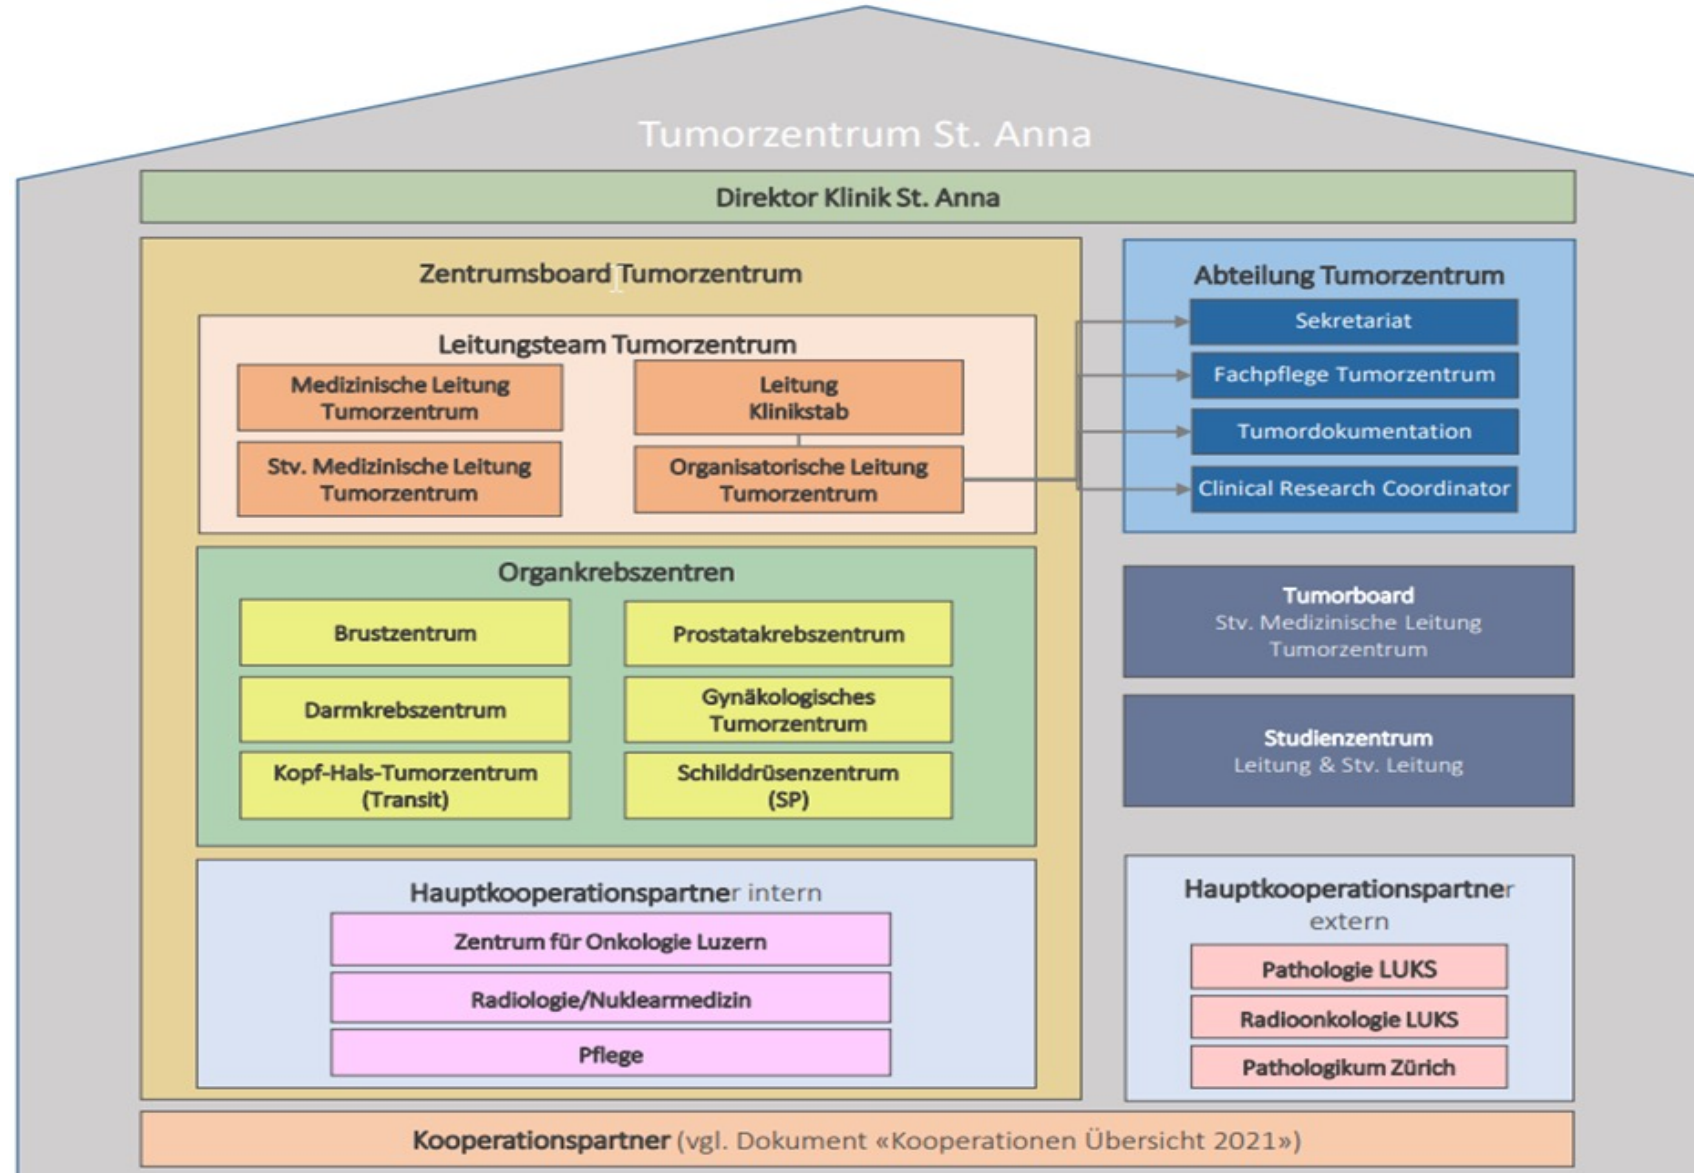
Tumorzentrum St. Anna

Direktor Klinik St. Anna

Zentrumsboard Tumorzentrum

Leitungsteam Tumorzentrum

Medizinische Leitung Tumorzentrum

Leitung Klinikstab

Stv. Medizinische Leitung Tumorzentrum

Organisatorische Leitung Tumorzentrum

Abteilung Tumorzentrum

Sekretariat

Fachpflege Tumorzentrum

Tumordokumentation

Clinical Research Coordinator

Organkrebszentren

Brustzentrum

Prostatakrebszentrum

Darmkrebszentrum

Gynäkologisches Tumorzentrum

Kopf-Hals-Tumorzentrum (Transit)

Schilddrüsenzentrum (SP)

Tumorboard
Stv. Medizinische Leitung Tumorzentrum

Studienzentrum
Leitung & Stv. Leitung

Hauptkooperationspartner intern

Zentrum für Onkologie Luzern

Radiologie/Nuklearmedizin

Pflege

Hauptkooperationspartner extern

Pathologie LUKS

Radioonkologie LUKS

Pathologikum Zürich

Kooperationspartner (vgl. Dokument «Kooperationen Übersicht 2021»)